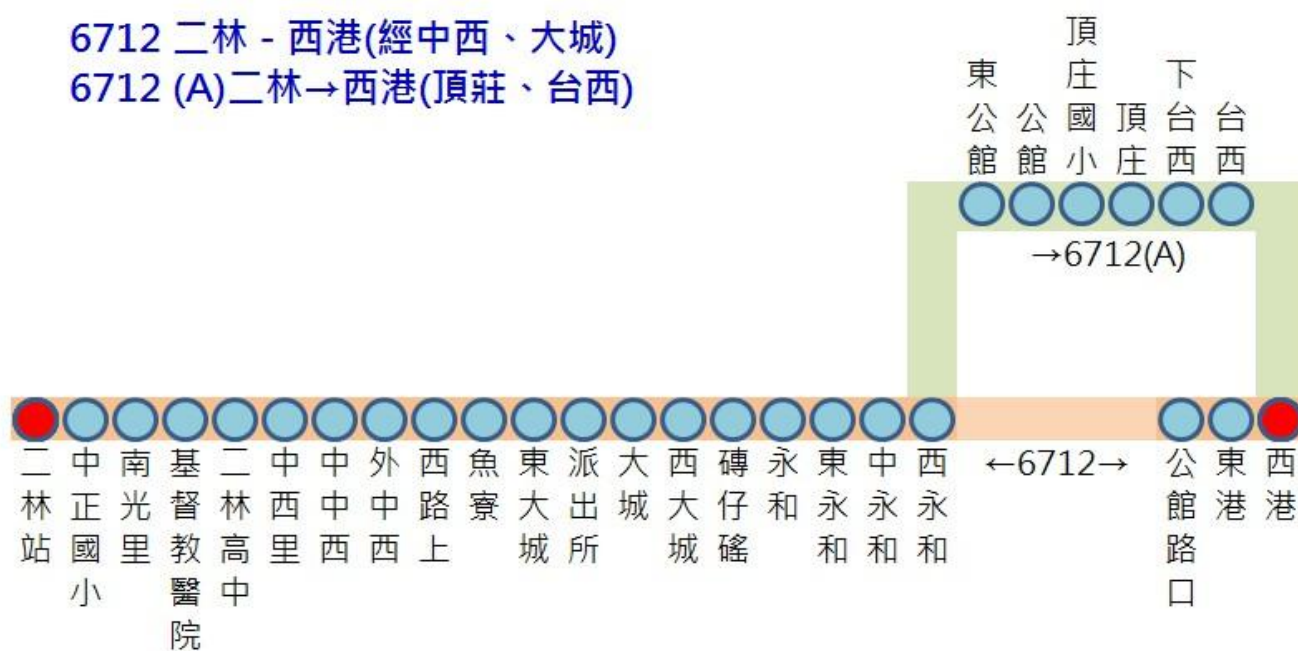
6712 二林 - 西港(經中西、大城)
6712 (A)二林→西港(頂莊、台西)

東公館
公館
頂庄國小
頂庄
下台西
台西

→6712(A)

二林站
中正國小
南光里
基督教醫院
二林高中
中西里
中中西
外中西
西路上
魚寮
東大城
派出所
大城
西大城
磚仔磘
永和
東永和
中永和
西永和

←6712→

公館路口
東港
西港